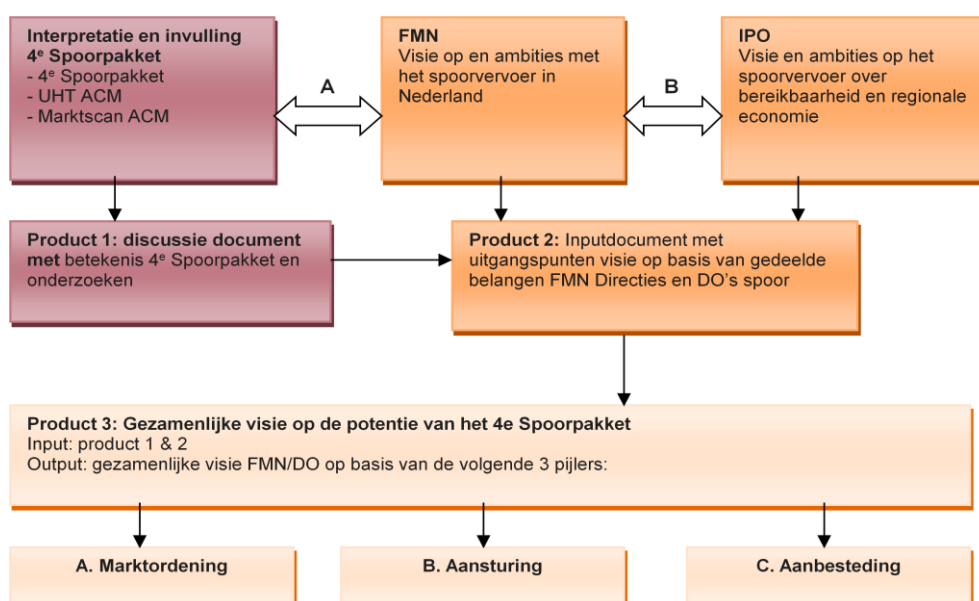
**Interpretatie en invulling 4$^e$ Spoorpakket**
- 4$^e$ Spoorpakket
- UHT ACM
- Marktscan ACM

A

**FMN**
Visie op en ambities met het spoorvervoer in Nederland

B

**IPO**
Visie en ambities op het spoorvervoer over bereikbaarheid en regionale economie

**Product 1: discussie document met** betekenis 4$^e$ Spoorpakket en onderzoeken

**Product 2:** Inputdocument met uitgangspunten visie op basis van gedeelde belangen FMN Directies en DO's spoor

**Product 3: Gezamenlijke visie op de potentie van het 4e Spoorpakket**
Input: product 1 & 2
Output: gezamenlijke visie FMN/DO op basis van de volgende 3 pijlers:

**A. Marktordening**

**B. Aansturing**

**C. Aanbesteding**